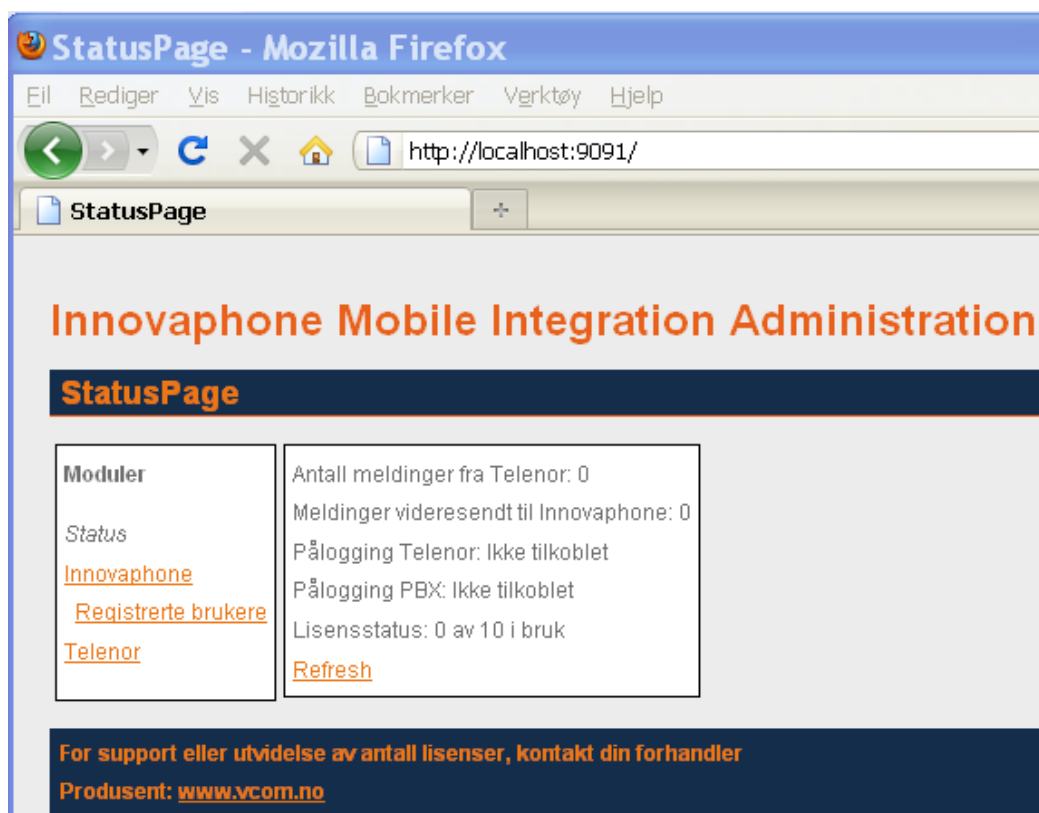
StatusPage - Mozilla Firefox

Fil Rediger Vis Historikk Bokmerker Verktøy Hjelp

http://localhost:9091/

StatusPage

+

Innovaphone Mobile Integration Administration

StatusPage

Moduler

Status

Innovaphone

Registrerte brukere

Telenor

Antall meldinger fra Telenor: 0

Meldinger videresendt til Innovaphone: 0

Pålogging Telenor: Ikke tilkoblet

Pålogging PBX: Ikke tilkoblet

Lisensstatus: 0 av 10 i bruk

Refresh

For support eller utvidelse av antall lisenser, kontakt din forhandler

Produsent: www.vcom.no